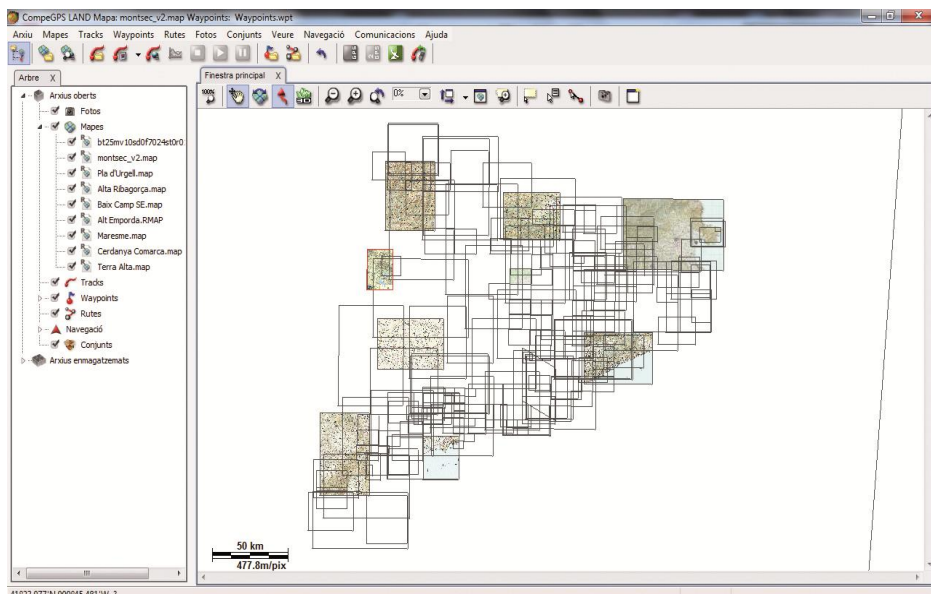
CompeGPS LAND Mapa: montsec_v2.map Waypoints: Waypoints.wpt

Arxiu Mapes Tracks Waypoints Rutes Fotos Conjunts Veure Navegació Comunicacions Ajuda

Arbre X

Finestra principal X

Arxius oberts
Fotos
Mapes
bt25mv10sd0f7024st0r0
montsec_v2.map
Pla d'Urgell.map
Alta Ribagorça.map
Baix Camp SE.map
Alt Emporda.RMAP
Maresme.map
Cerdanya Comarca.map
Terra Alta.map
Tracks
Waypoints
Rutes
Navegació
Conjunts
Arxius enmagatzemats

50 km
477.8m/pix

41°33.877'N 000°05.481'W